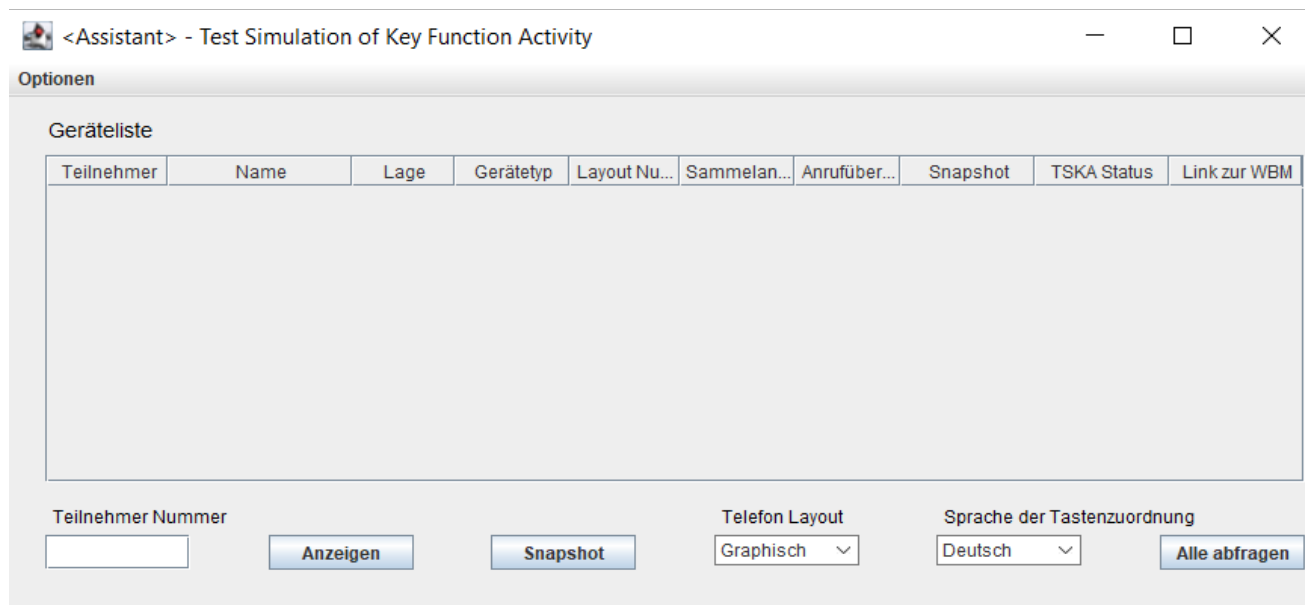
<Assistant> - Test Simulation of Key Function Activity

Optionen

Geräteliste

| Teilnehmer | Name | Lage | Gerätetyp | Layout Nu... | Sammelan... | Anrufüber... | Snapshot | TSKA Status | Link zur WBM |
|---|---|---|---|---|---|---|---|---|---|

Teilnehmer Nummer

Anzeigen

Snapshot

Telefon Layout

Graphisch

Sprache der Tastenzuordnung

Deutsch

Alle abfragen